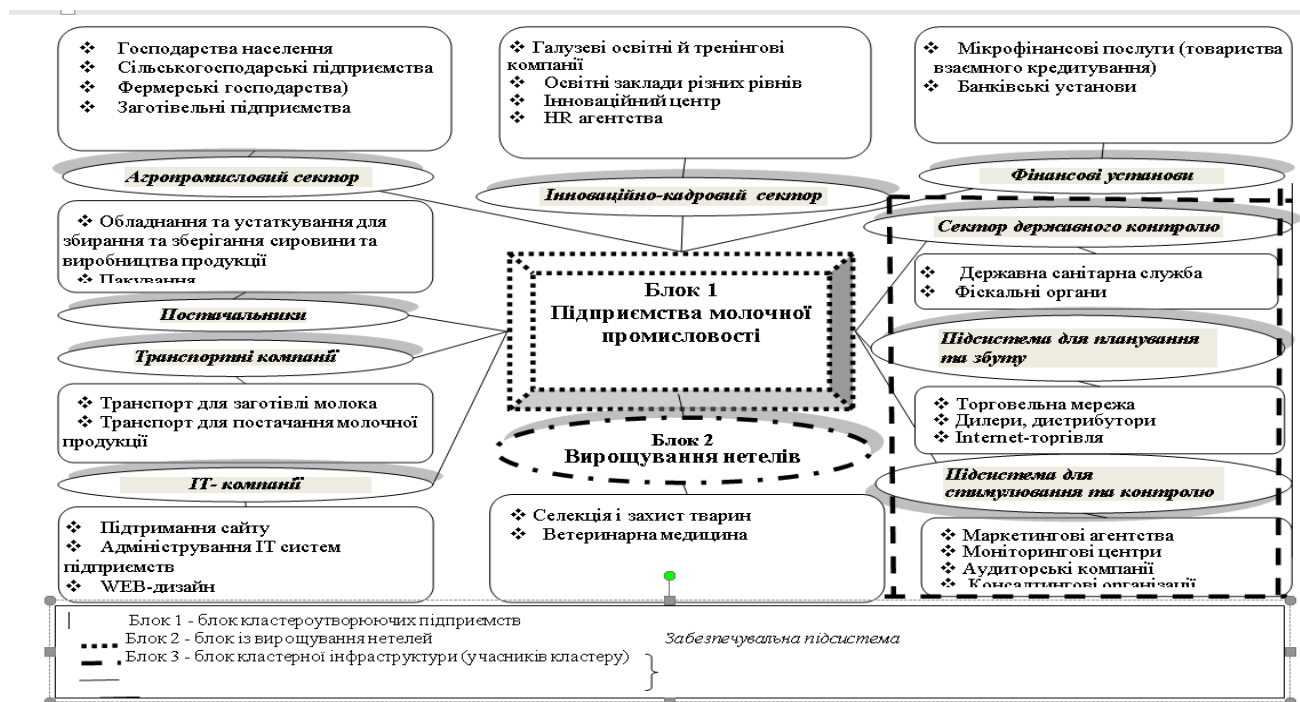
❖ Господарства населення
❖ Сільськогосподарські підприємства
❖ Фермерські господарства)
❖ Заготівельні підприємства

❖ Галузеві освітні й тренінгові компанії
❖ Освітні заклади різних рівнів
❖ Інноваційний центр
❖ HR агентства

❖ Мікрофінансові послуги (товариства взаємного кредитування)
❖ Банківські установи

Агропромисловий сектор

Інноваційно-кадровий сектор

Фінансові установи

❖ Обладнання та устаткування для збирання та зберігання сировини та виробництва продукції
❖ Пакування

Сектор державного контролю

❖ Державна санітарна служба
❖ Фіскальні органи

Блок 1
Підприємства молочної промисловості

Постачальники

Транспортні компанії

Підсистема для планування та збуту

❖ Транспорт для заготівлі молока
❖ Транспорт для постачання молочної продукції

❖ Торговельна мережа
❖ Дилери, дистрибутори
❖ Internet-торгівля

Блок 2
Вирощування нетелів

IT- компанії

Підсистема для стимулювання та контролю

❖ Підтримання сайту
❖ Адміністрування IT систем підприємств
❖ WEB-дизайн

❖ Селекція і захист тварин
❖ Ветеринарна медицина

❖ Маркетингові агентства
❖ Моніторингові центри
❖ Аудиторські компанії
❖ Консалтингові організації

Блок 1 - блок кластероутворюючих підприємств
Блок 2 - блок із вирощування нетелей
Блок 3 - блок кластерної інфраструктури (учасників кластеру)
Забезпечувальна підсистема